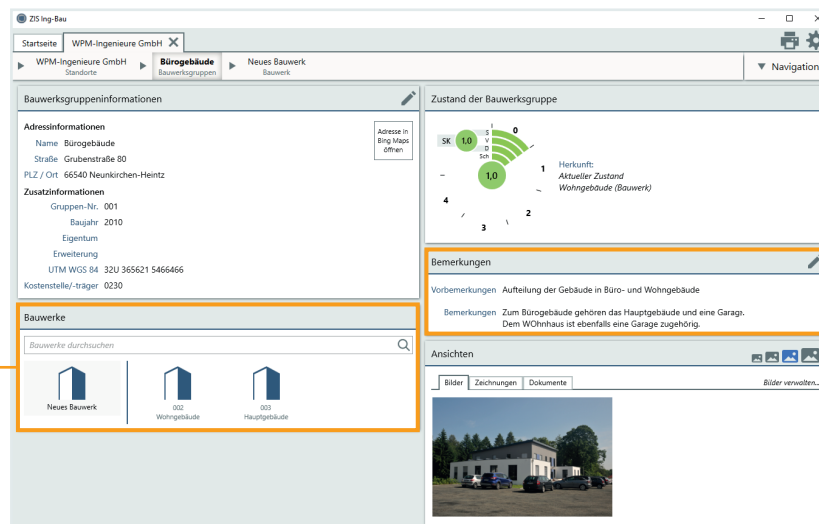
ZIS Ing-Bau

Startseite | WPM-Ingenieure GmbH

WPM-Ingenieure GmbH
Standorte

Bürogebäude
Bauwerksgruppen

Neues Bauwerk
Bauwerk

Navigation

Bauwerksgruppeninformationen

Adressinformationen
Name Bürogebäude
Straße Grubenstraße 80
PLZ / Ort 66540 Neunkirchen-Heintz

Adresse in Bing Maps öffnen

Zusatzinformationen
Gruppen-Nr. 001
Baujahr 2010
Eigentum
Erweiterung
UTM WGS 84 32U 365621 5466466
Kostenstelle/-träger 0230

Zustand der Bauwerksgruppe

SK 1,0
S
V
D
Sch
0
1
2
3
4
1,0

Herkunft:
Aktueller Zustand
Wohngebäude (Bauwerk)

Bemerkungen

Vorbemerkungen Aufteilung der Gebäude in Büro- und Wohngebäude

Bemerkungen Zum Bürogebäude gehören das Hauptgebäude und eine Garagı.
Dem WOhnhaus ist ebenfalls eine Garage zugehörig.

Bauwerke

Bauwerke durchsuchen

Neues Bauwerk

002
Wohngebäude

003
Hauptgebäude

Ansichten

Bilder | Zeichnungen | Dokumente

Bilder verwalten...